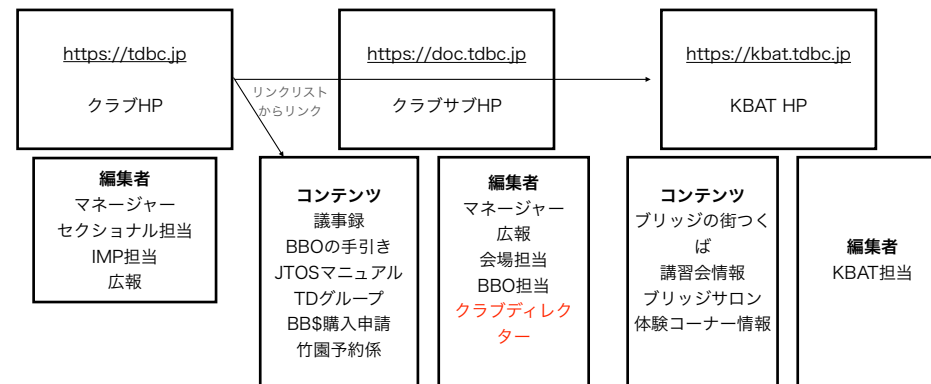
https://tdbc.jp

クラブHP

リンクリストからリンク

https://doc.tdbc.jp

クラブサブHP

https://kbat.tdbc.jp

KBAT HP

編集者
マネージャー
セクショナル担当
IMP担当
広報

コンテンツ
議事録
BBOの手引き
JTOSマニュアル
TDグループ
BB$購入申請
竹園予約係

編集者
マネージャー
広報
会場担当
BBO担当
クラブディレクター

コンテンツ
ブリッジの街つくば
講習会情報
ブリッジサロン
体験コーナー情報

編集者
KBAT担当